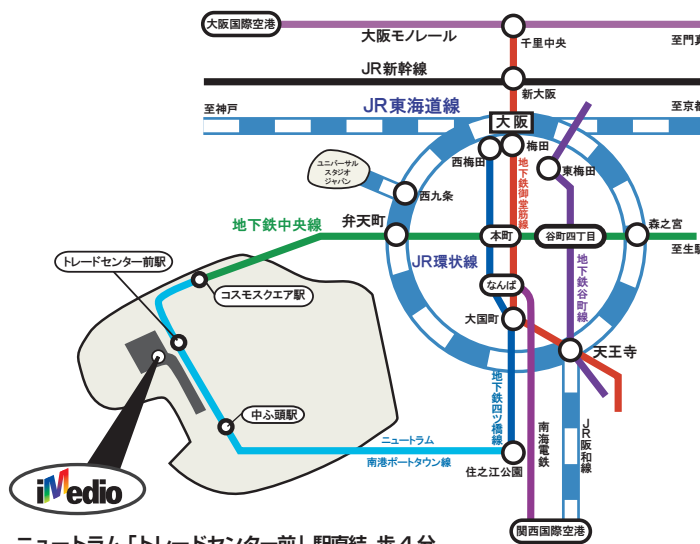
大阪国際空港

大阪モノレール

千里中央

至門

JR新幹線

新大阪

至神戸

JR東海道線

至京

大阪

梅田

西梅田

東梅田

ユニバーサルスタジオジャパン

西九条

地下鉄御堂筋線

地下鉄中央線

弁天町

本町

谷町四丁目

森之宮

至生

トレードセンター前駅

JR環状線

地下鉄谷町線

コスモスクエア駅

なんば

大国町

天王寺

中ふ頭駅

地下鉄四ツ橋線

南海電鉄

JR阪和線

ニュートラム

南港ポートタウン線

住之江公園

iMedio

関西国際空港

ニュートラム「トレードセンター前」駅直結 歩4分